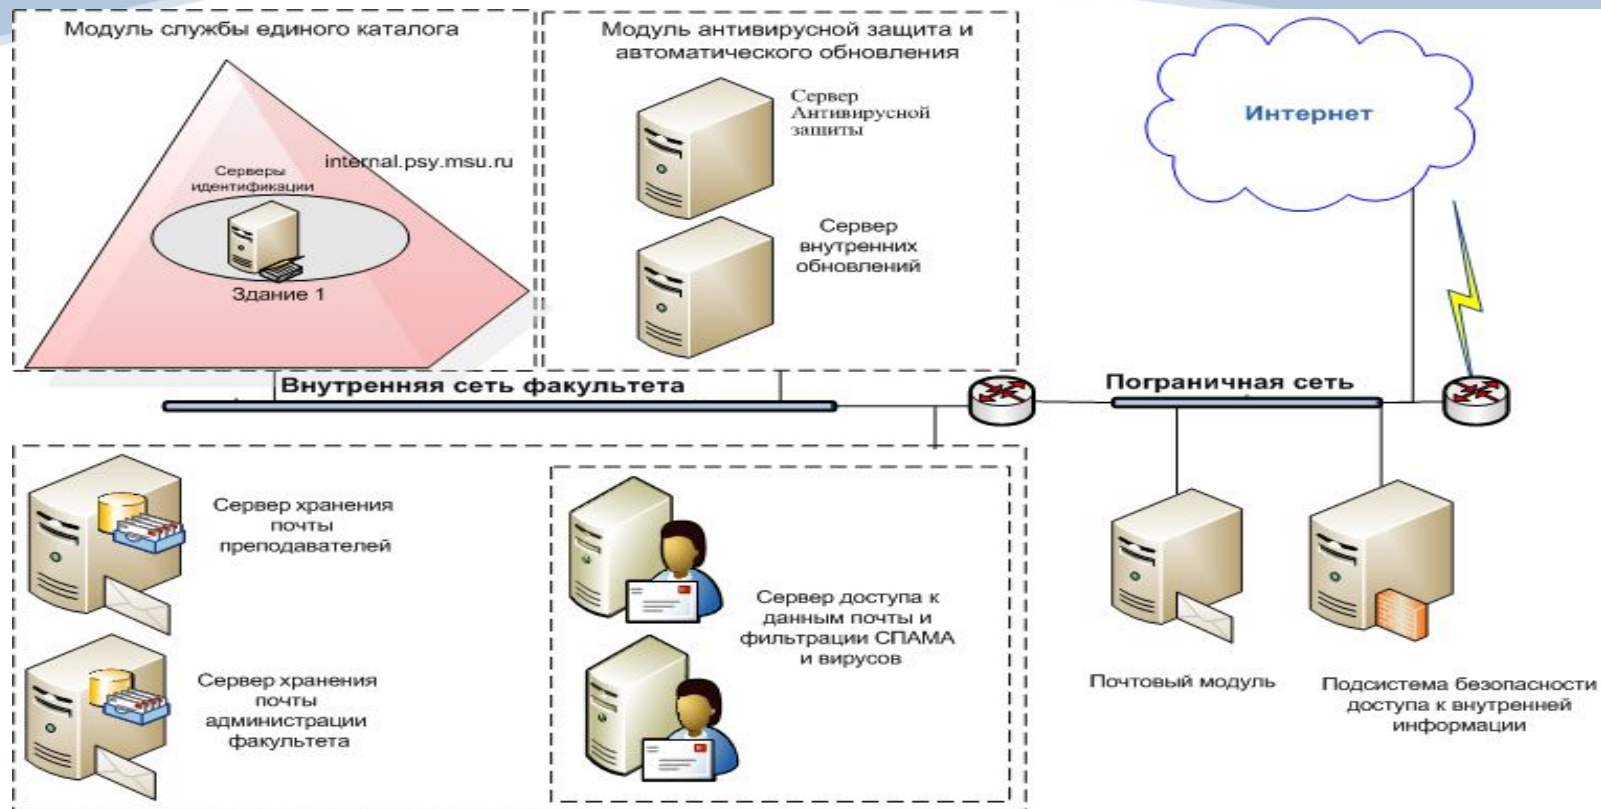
Модуль службы единого каталога

Серверы идентификации

internal.psy.msu.ru

Здание 1

Модуль антивирусной защита и автоматического обновления

Сервер Антивирусной защиты

Сервер внутренних обновлений

Интернет

Внутренняя сеть факультета

Пограничная сеть

Сервер хранения почты преподавателей

Сервер хранения почты администрации факультета

Сервер доступа к данным почты и фильтрации СПАМА и вирусов

Почтовый модуль

Подсистема безопасности доступа к внутренней информации